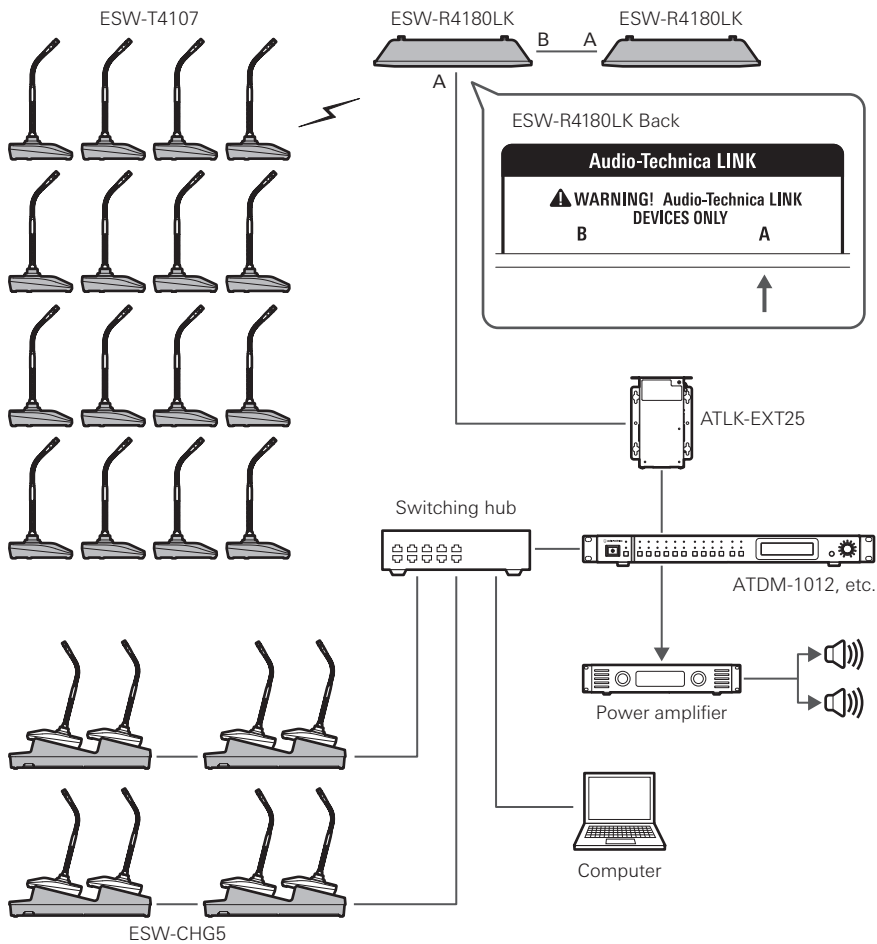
ESW-T4107

ESW-R4180LK

B A

ESW-R4180LK

A

ESW-R4180LK Back

Audio-Technica LINK

WARNING! Audio-Technica LINK DEVICES ONLY

B A

ATLK-EXT25

Switching hub

ATDM-1012, etc.

Power amplifier

Computer

ESW-CHG5